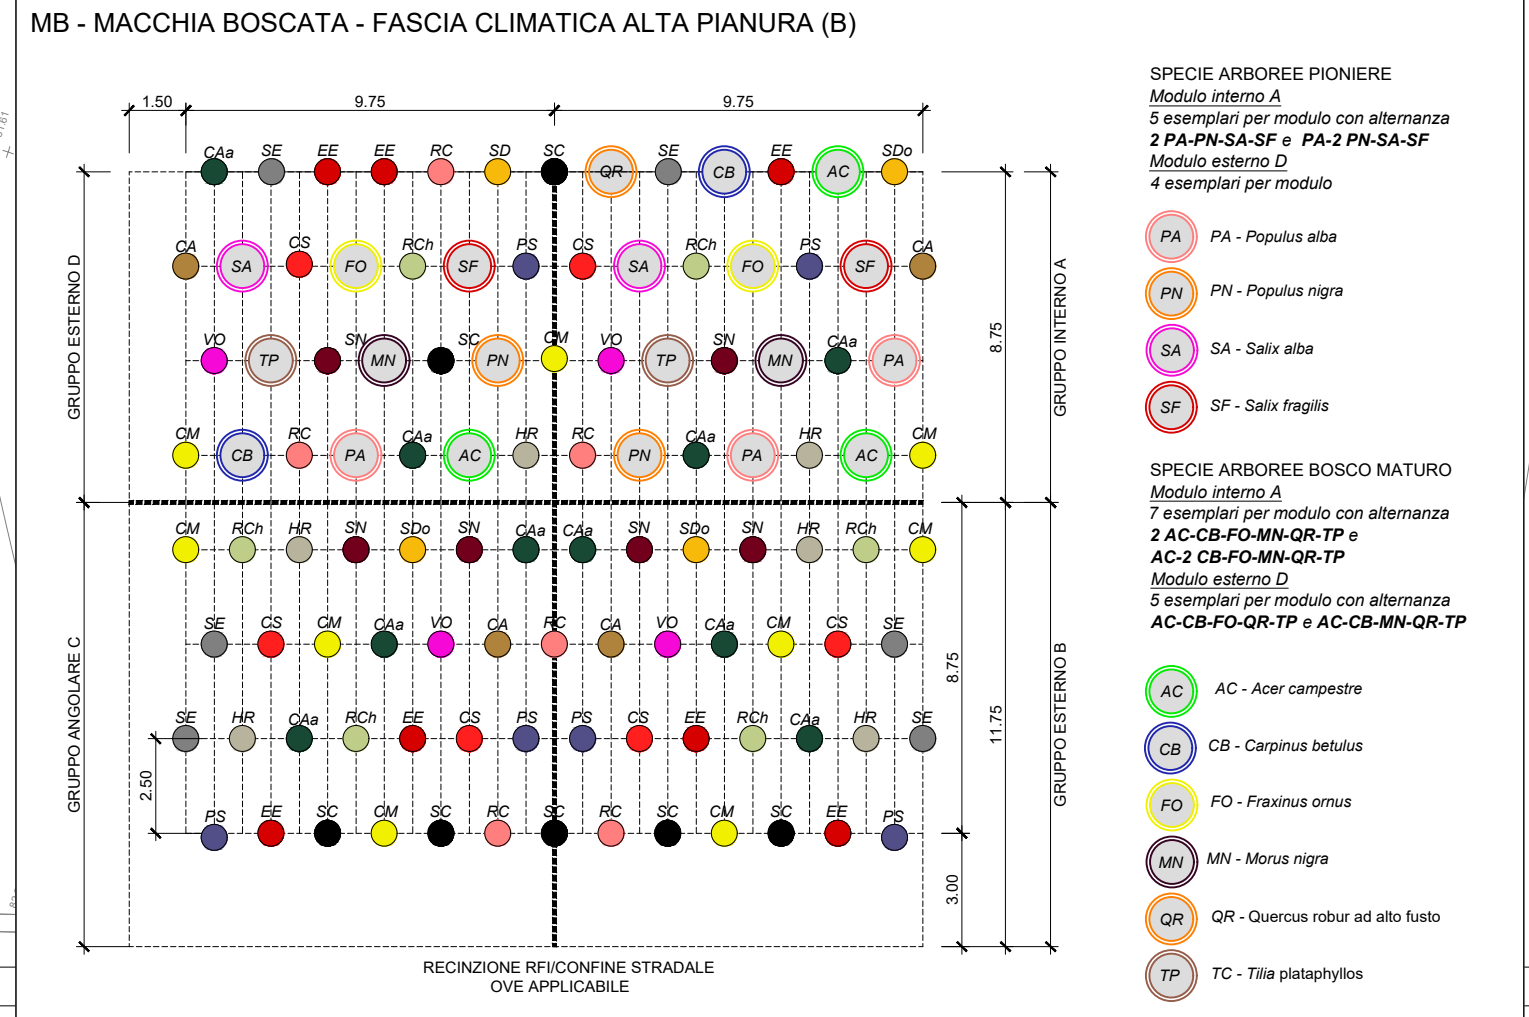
MB - MACCHIA BOSCATA - FASCIA CLIMATICA ALTA PIANURA (B)

1.50 9.75 9.75

CAa SE EE EE RC SD SC QR SE CB EE AC SDo

CA SA CS FO RCh SF PS CS SA RCh FO PS SF CA

VO TP SN MN SC PN CM VO TP SN MN CAa PA

CM CB RC PA CAa AC HR RC PN CAa PA HR AC CM

CM RCh HR SN SDo SN CAa CAa SN SDo SN HR RCh CM

SE CS CM CAa VO CA RC CA VO CAa CM CS SE

SE HR CAa RCh EE CS PS PS CS EE RCh CAa HR SE

PS EE SC CM SC RC SC RC SC CM SC EE PS

GRUPPO ESTERNO D
GRUPPO ANGOLARE C
GRUPPO INTERNO A
GRUPPO ESTERNO B

8.75 8.75 11.75 2.50 3.00

RECINZIONE RFI/CONFINE STRADALE
OVE APPLICABILE

SPECIE ARBOREE PIONIERE
Modulo interno A
5 esemplari per modulo con alternanza
2 PA-PN-SA-SF e PA-2 PN-SA-SF
Modulo esterno D
4 esemplari per modulo

PA PA - Populus alba
PN PN - Populus nigra
SA SA - Salix alba
SF SF - Salix fragilis

SPECIE ARBOREE BOSCO MATURO
Modulo interno A
7 esemplari per modulo con alternanza
2 AC-CB-FO-MN-QR-TP e
AC-2 CB-FO-MN-QR-TP
Modulo esterno D
5 esemplari per modulo con alternanza
AC-CB-FO-QR-TP e AC-CB-MN-QR-TP

AC AC - Acer campestre
CB CB - Carpinus betulus
FO FO - Fraxinus ornus
MN MN - Morus nigra
QR QR - Quercus robur ad alto fusto
TP TC - Tilia plataphyllos